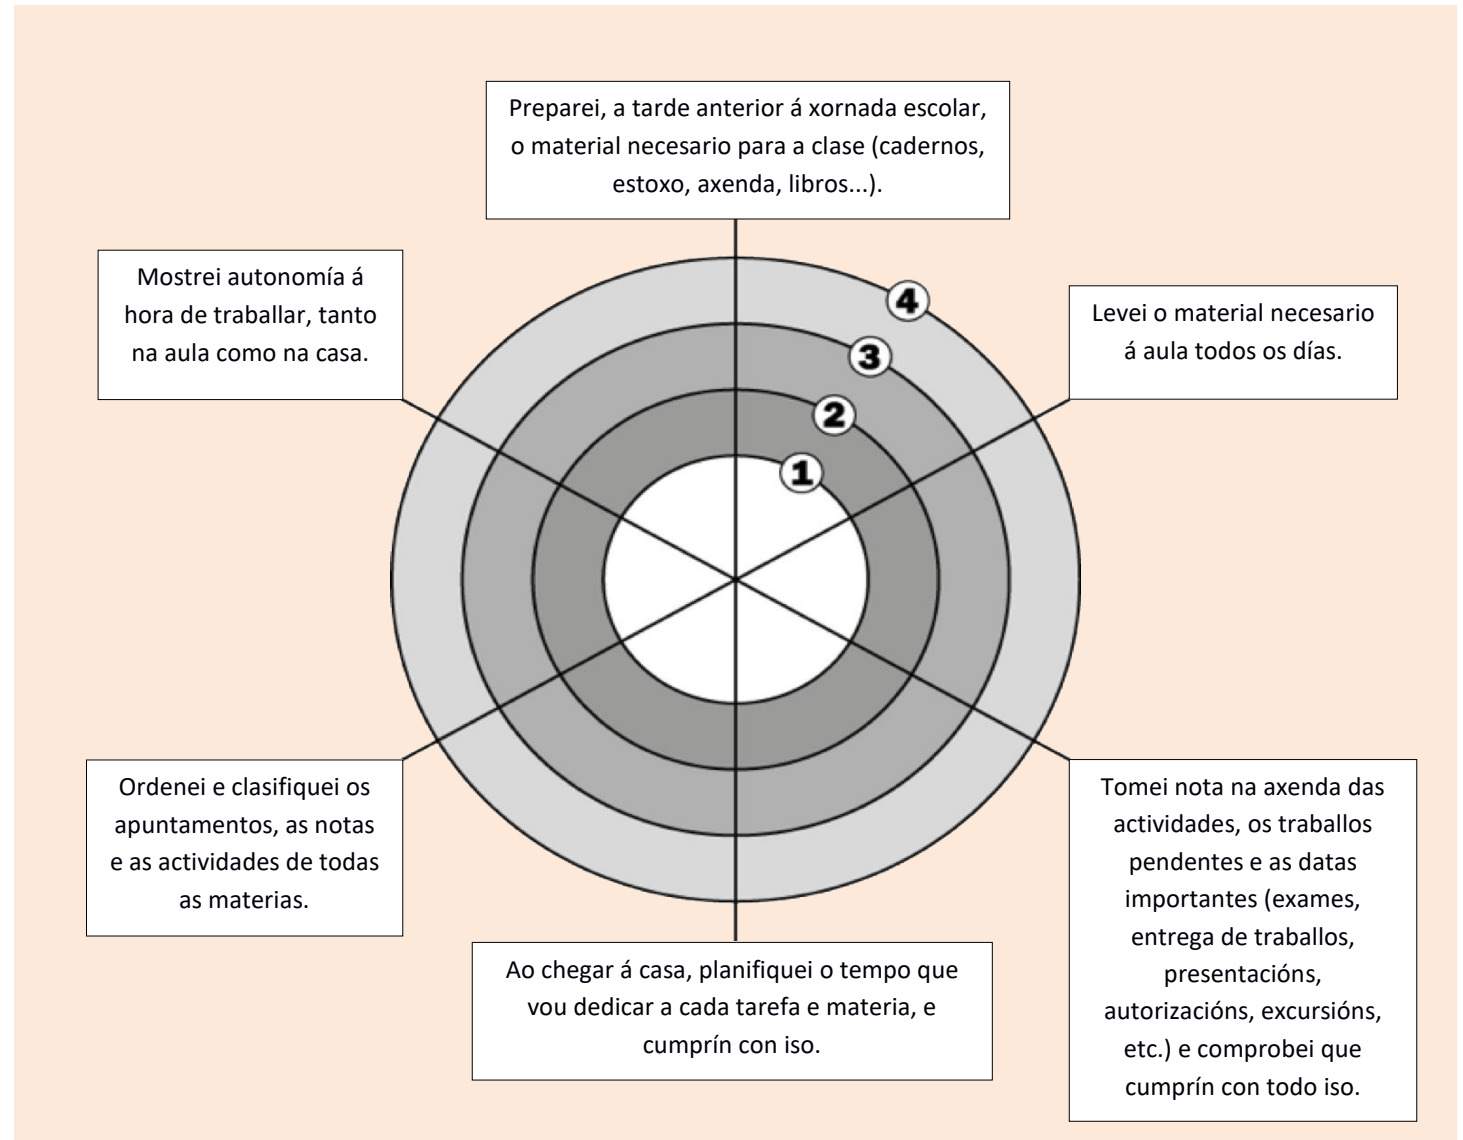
Preparei, a tarde anterior á xornada escolar, o material necesario para a clase (cadernos, estoxo, axenda, libros...).

Mostrei autonomía á hora de traballar, tanto na aula como na casa.

4

3

2

1

Levei o material necesario á aula todos os días.

Ordenei e clasifiquei os apuntamentos, as notas e as actividades de todas as materias.

Tomei nota na axenda das actividades, os traballos pendentes e as datas importantes (exames, entrega de traballos, presentacións, autorizacións, excursións, etc.) e comprobei que cumprín con todo iso.

Ao chegar á casa, planifiquei o tempo que vou dedicar a cada tarefa e materia, e cumprín con iso.